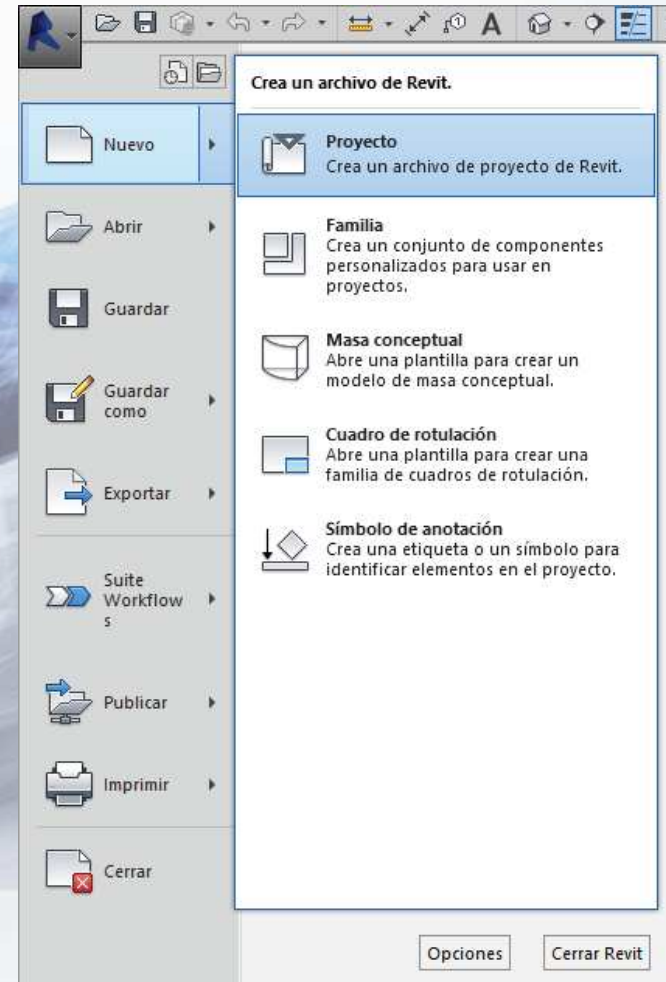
A

Crea un archivo de Revit.

Nuevo

Proyecto
Crea un archivo de proyecto de Revit.

Abrir

Familia
Crea un conjunto de componentes personalizados para usar en proyectos.

Guardar

Masa conceptual
Abre una plantilla para crear un modelo de masa conceptual.

Guardar como

Cuadro de rotulación
Abre una plantilla para crear una familia de cuadros de rotulación.

Exportar

Símbolo de anotación
Crea una etiqueta o un símbolo para identificar elementos en el proyecto.

Suite Workflow s

Publicar

Imprimir

Cerrar

Opciones

Cerrar Revit